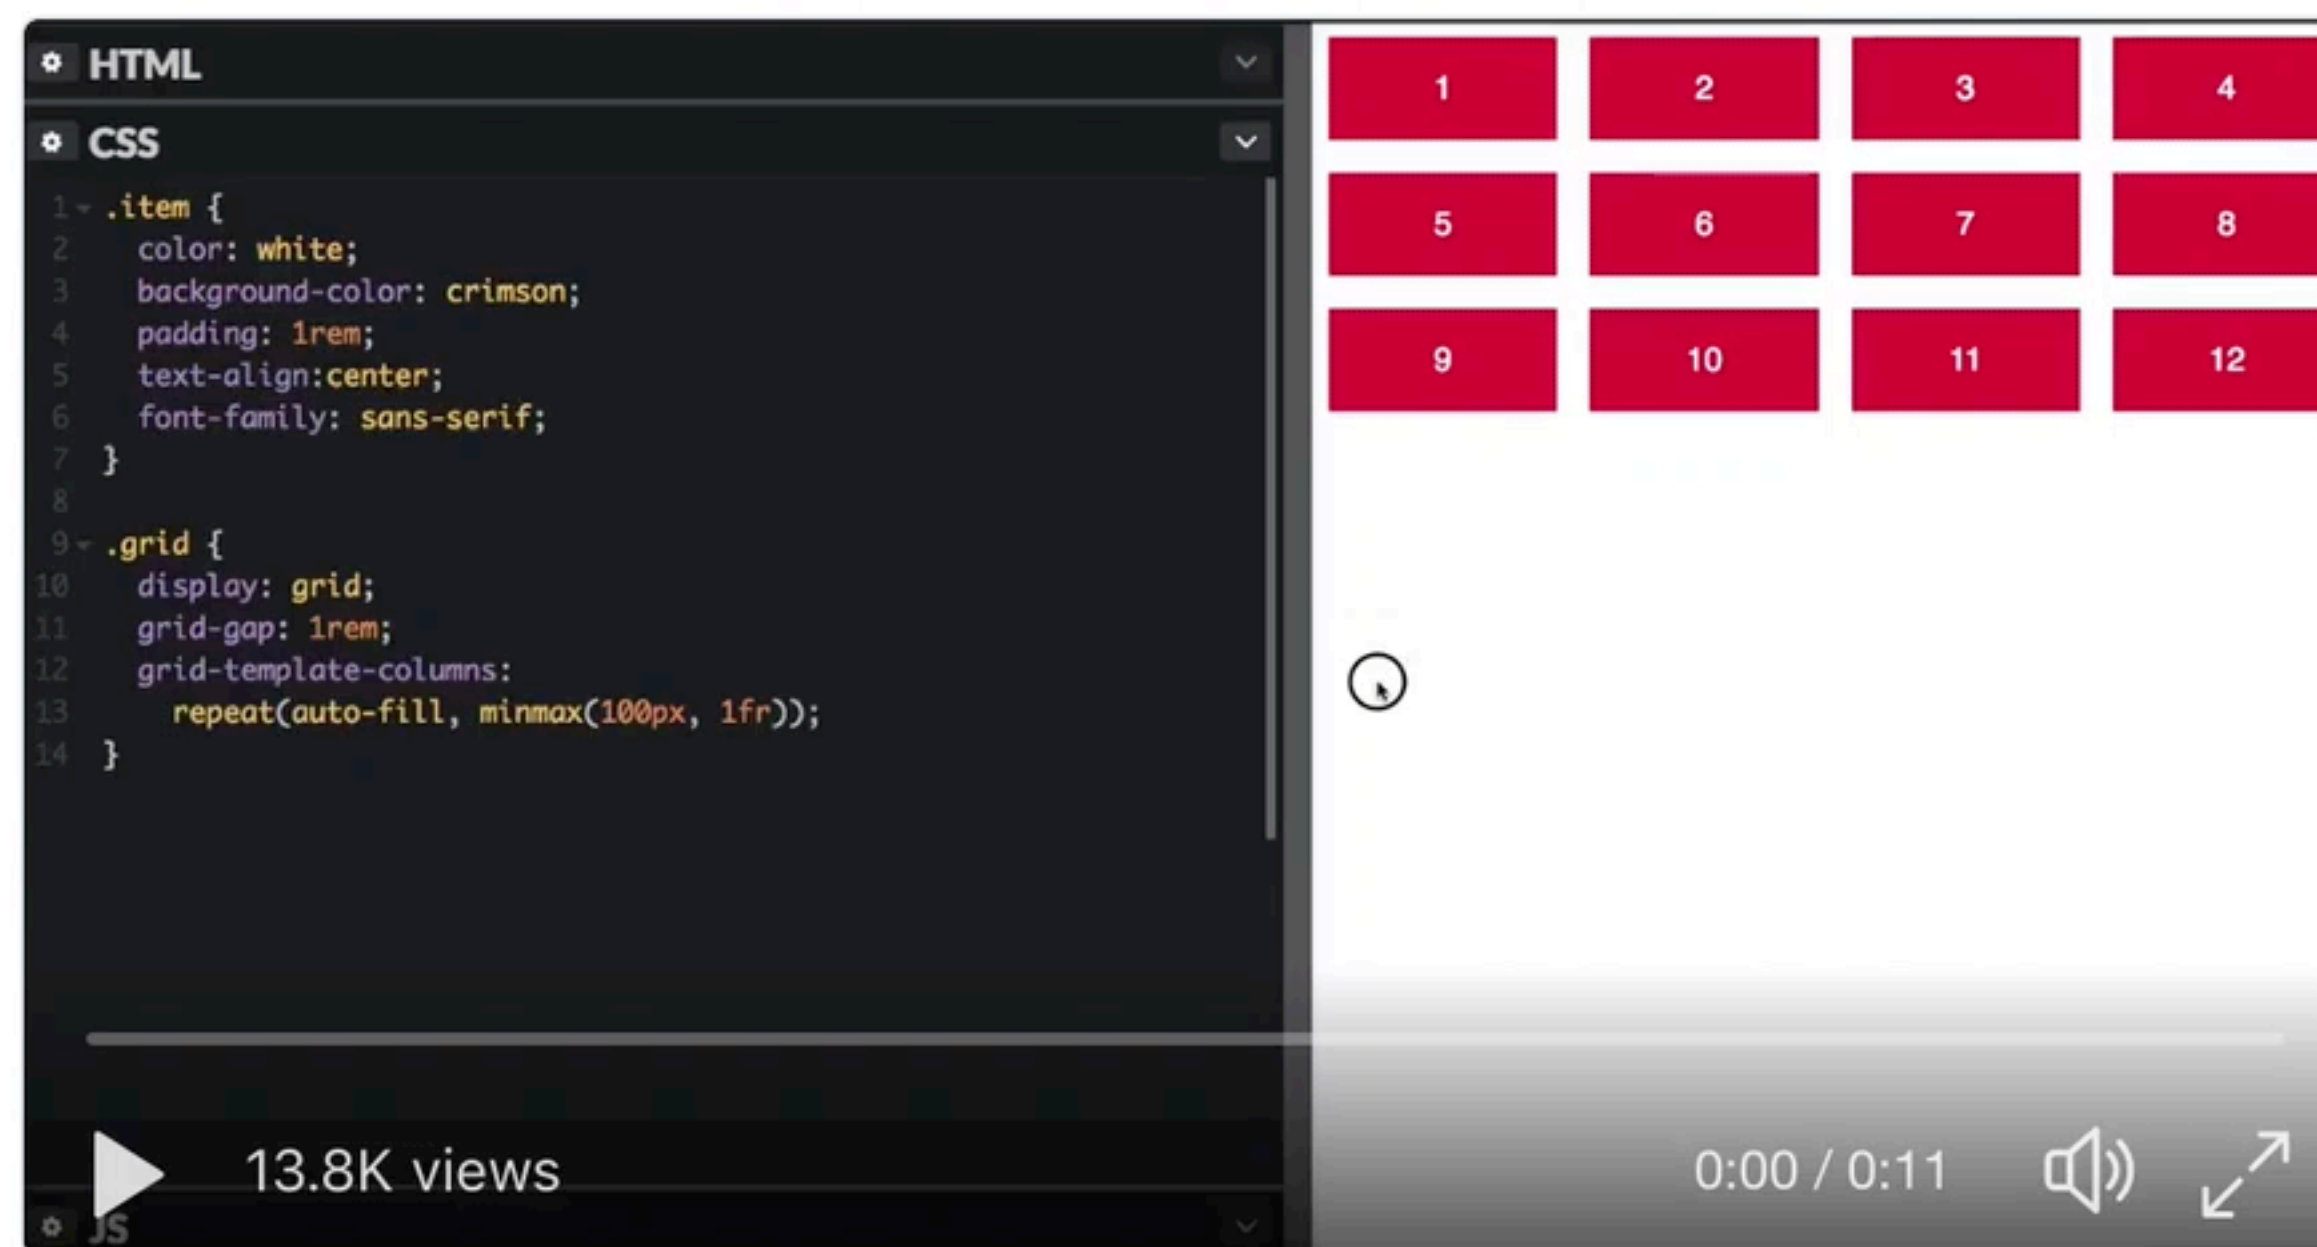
HTML

CSS

1 .item {
2   color: white;
3   background-color: crimson;
4   padding: 1rem;
5   text-align:center;
6   font-family: sans-serif;
7 }
8
9 .grid {
10   display: grid;
11   grid-gap: 1rem;
12   grid-template-columns:
13     repeat(auto-fill, minmax(100px, 1fr));
14 }

1 2 3 4
5 6 7 8
9 10 11 12

13.8K views

0:00 / 0:11

JS